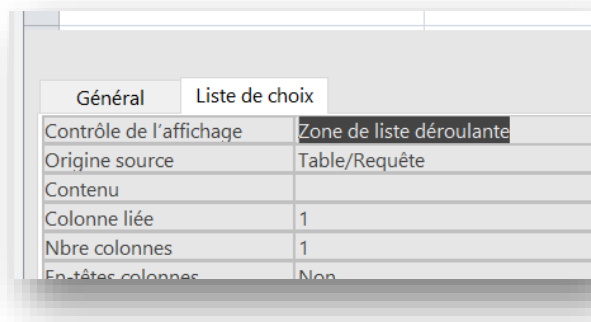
Général | Liste de choix

| | |
|---|---|
| Contrôle de l'affichage | Zone de liste déroulante |
| Origine source | Table/Requête |
| Contenu | |
| Colonne liée | 1 |
| Nbre colonnes | 1 |
| En-têtes colonnes | Non |